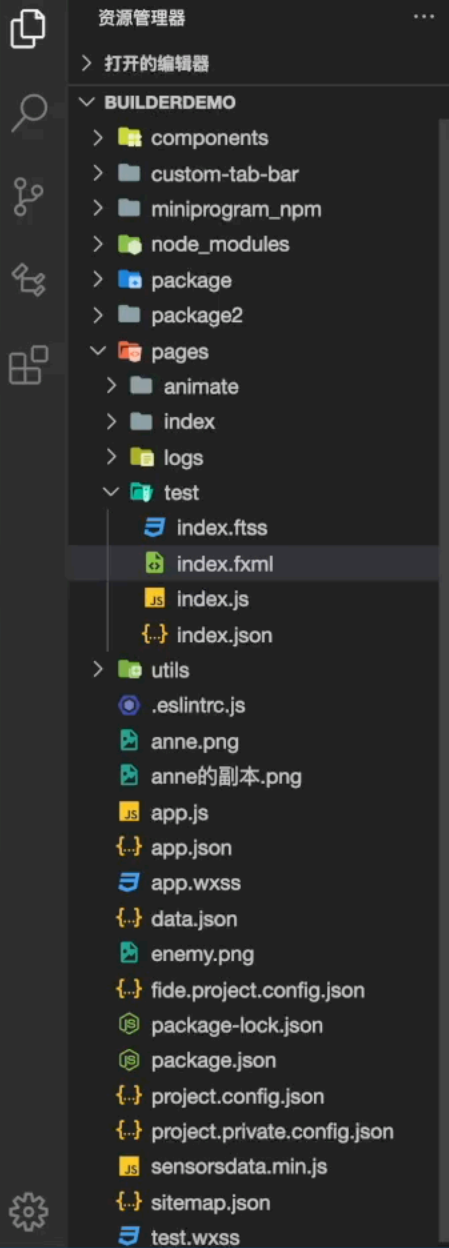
资源管理器 ···

> 打开的编辑器

∨ BUILDERDEMO

> components
> custom-tab-bar
> miniprogram_npm
> node_modules
> package
> package2
∨ pages
> animate
> index
> logs
∨ test
index.ftss
index.fxml
index.js
index.json
> utils
.eslintrc.js
anne.png
anne的副本.png
app.js
app.json
app.wxss
data.json
enemy.png
fide.project.config.json
package-lock.json
package.json
project.config.json
project.private.config.json
sensorsdata.min.js
sitemap.json
test.wxss